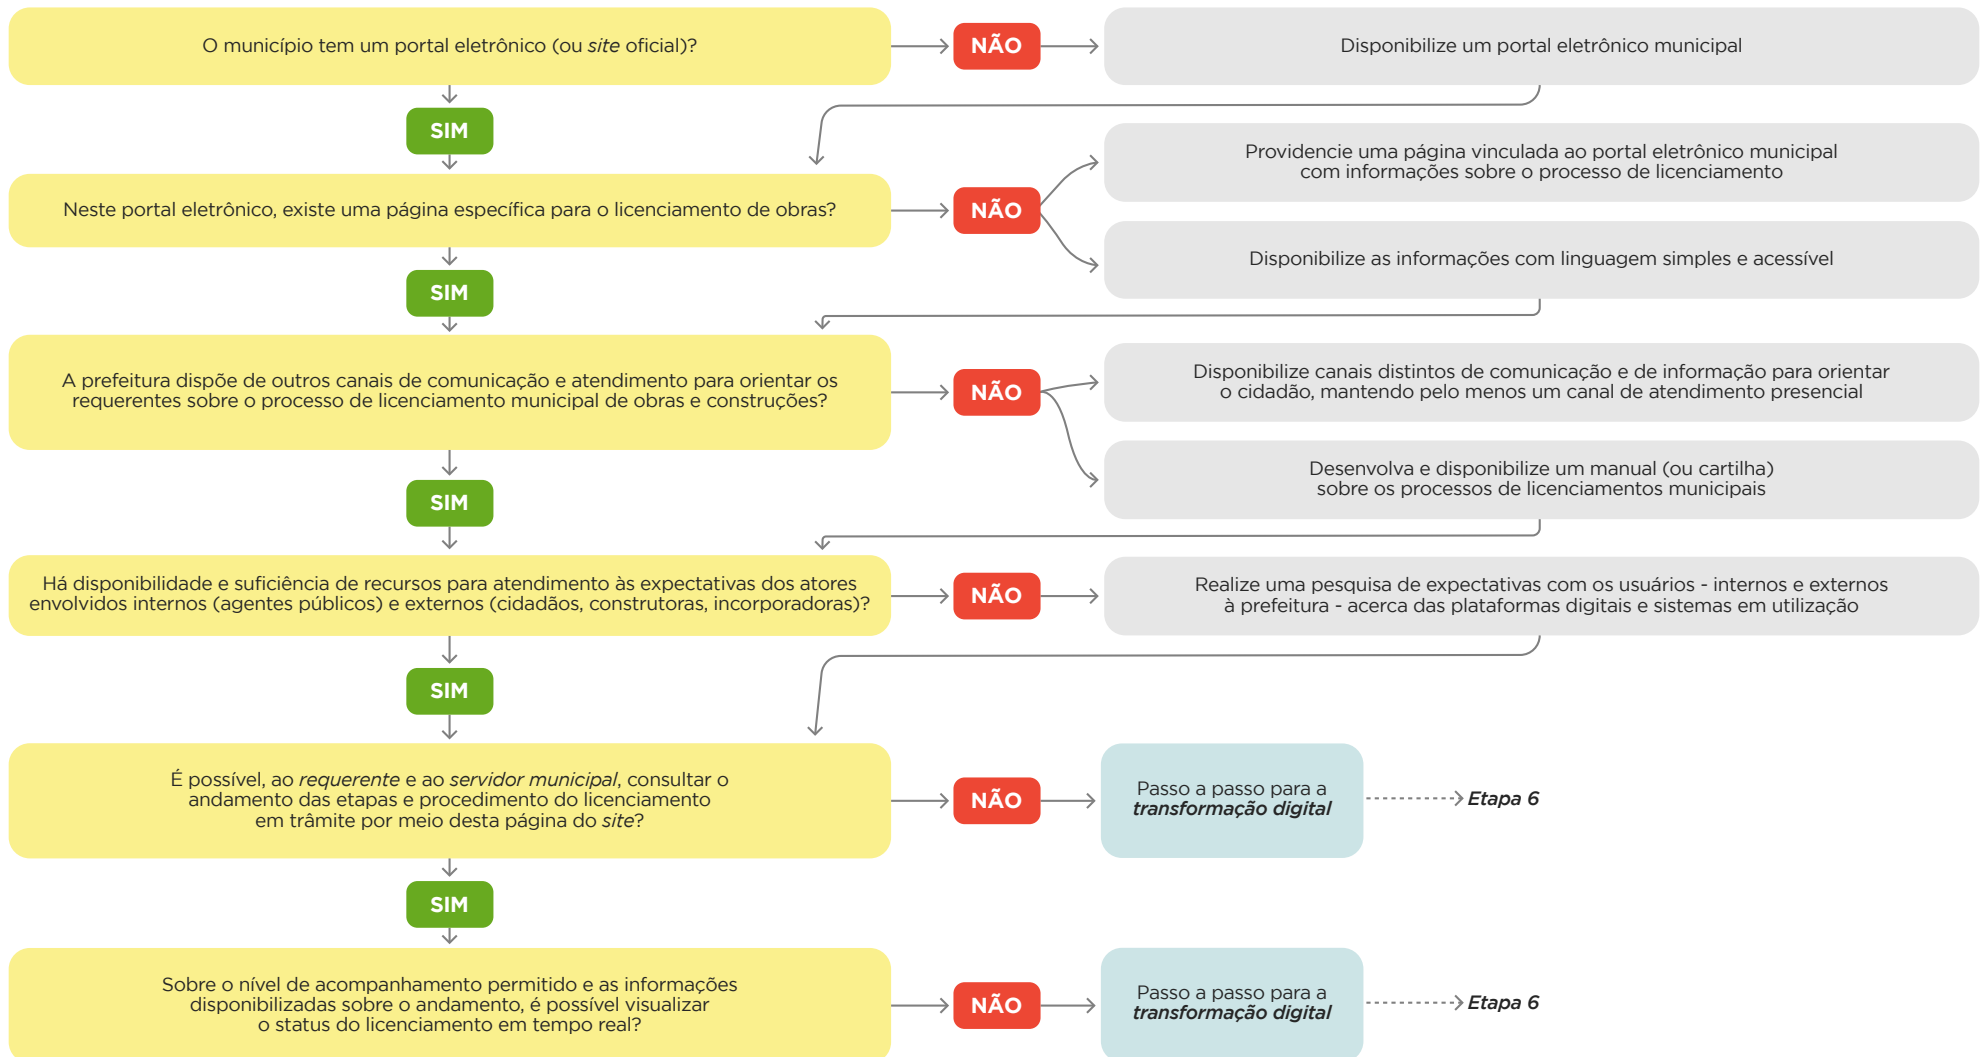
O município tem um portal eletrônico (ou *site* oficial)?

NÃO

Disponibilize um portal eletrônico municipal

SIM

Neste portal eletrônico, existe uma página específica para o licenciamento de obras?

NÃO

Providencie uma página vinculada ao portal eletrônico municipal com informações sobre o processo de licenciamento

Disponibilize as informações com linguagem simples e acessível

SIM

A prefeitura dispõe de outros canais de comunicação e atendimento para orientar os requerentes sobre o processo de licenciamento municipal de obras e construções?

NÃO

Disponibilize canais distintos de comunicação e de informação para orientar o cidadão, mantendo pelo menos um canal de atendimento presencial

Desenvolva e disponibilize um manual (ou cartilha) sobre os processos de licenciamentos municipais

SIM

Há disponibilidade e suficiência de recursos para atendimento às expectativas dos atores envolvidos internos (agentes públicos) e externos (cidadãos, construtoras, incorporadoras)?

NÃO

Realize uma pesquisa de expectativas com os usuários - internos e externos à prefeitura - acerca das plataformas digitais e sistemas em utilização

SIM

É possível, ao *requerente* e ao *servidor municipal*, consultar o andamento das etapas e procedimento do licenciamento em trâmite por meio desta página do *site*?

NÃO

Passo a passo para a *transformação digital*

*Etapa 6*

SIM

Sobre o nível de acompanhamento permitido e as informações disponibilizadas sobre o andamento, é possível visualizar o status do licenciamento em tempo real?

NÃO

Passo a passo para a *transformação digital*

*Etapa 6*